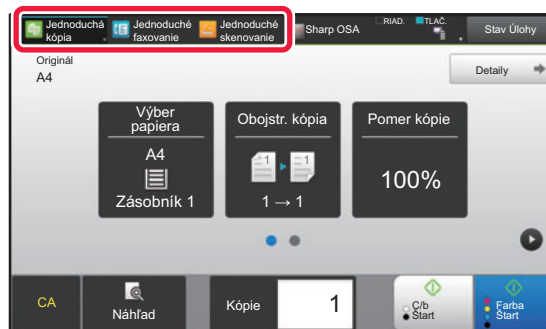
Jednoduchá kópia
Jednoduché faxovanie
Jednoduché skenovanie
Sharp OSA
RIAD.
TLAČ.
Stav Úlohy

Originál
A4

Detaily

Výber papiera
A4
Zásobník 1

Obojstr. kópia
1 → 1

Pomer kópie
100%

CA
Náhľad
Kópie
1
Č/b Štart
Farba Štart